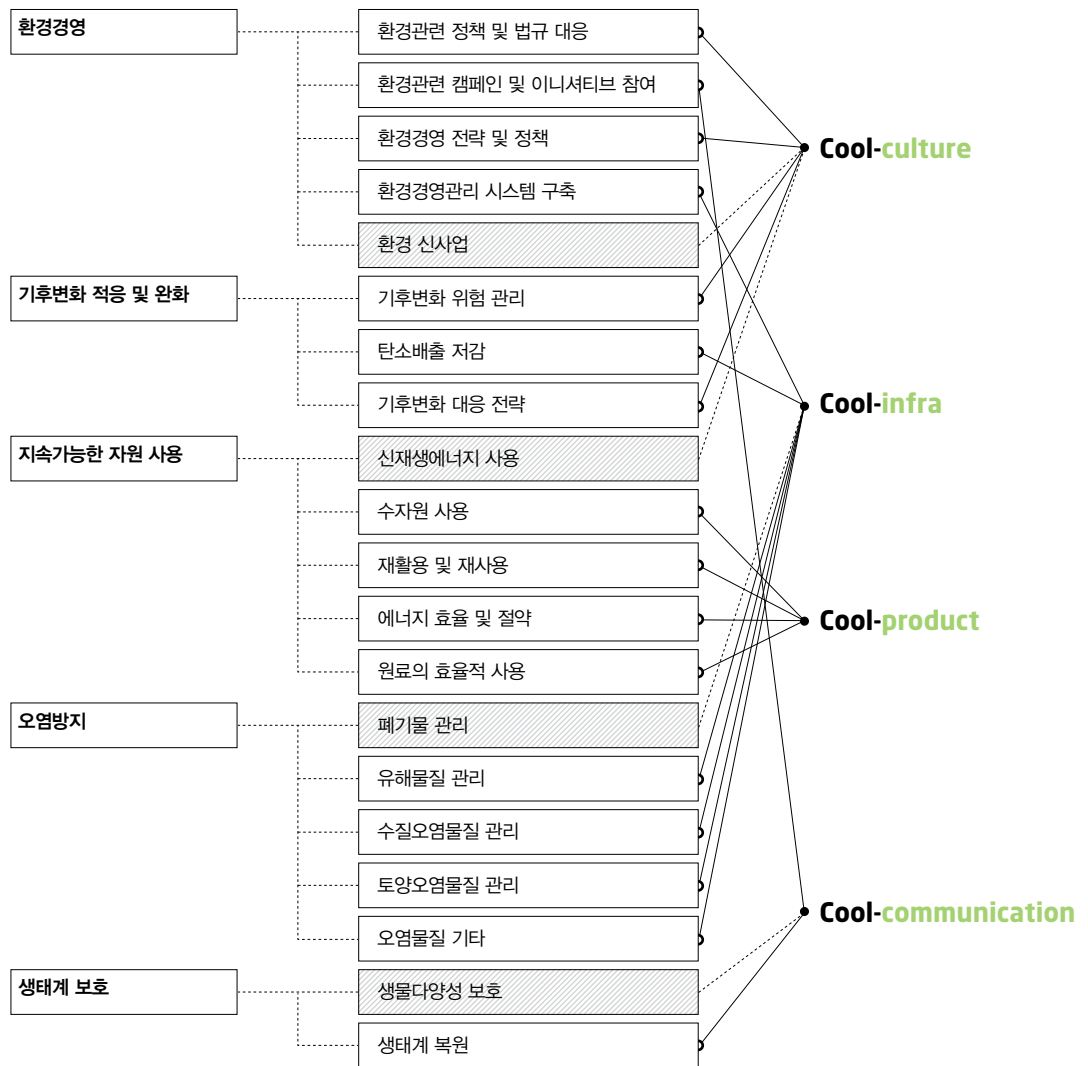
환경경영

환경관련 정책 및 법규 대응

환경관련 캠페인 및 이니셔티브 참여

환경경영 전략 및 정책

환경경영관리 시스템 구축

환경 신사업

기후변화 적응 및 완화

기후변화 위험 관리

탄소배출 저감

기후변화 대응 전략

지속가능한 자원 사용

신재생에너지 사용

수자원 사용

재활용 및 재사용

에너지 효율 및 절약

원료의 효율적 사용

오염방지

폐기물 관리

유해물질 관리

수질오염물질 관리

토양오염물질 관리

오염물질 기타

생태계 보호

생물다양성 보호

생태계 복원

Cool-culture

Cool-infra

Cool-product

Cool-communication